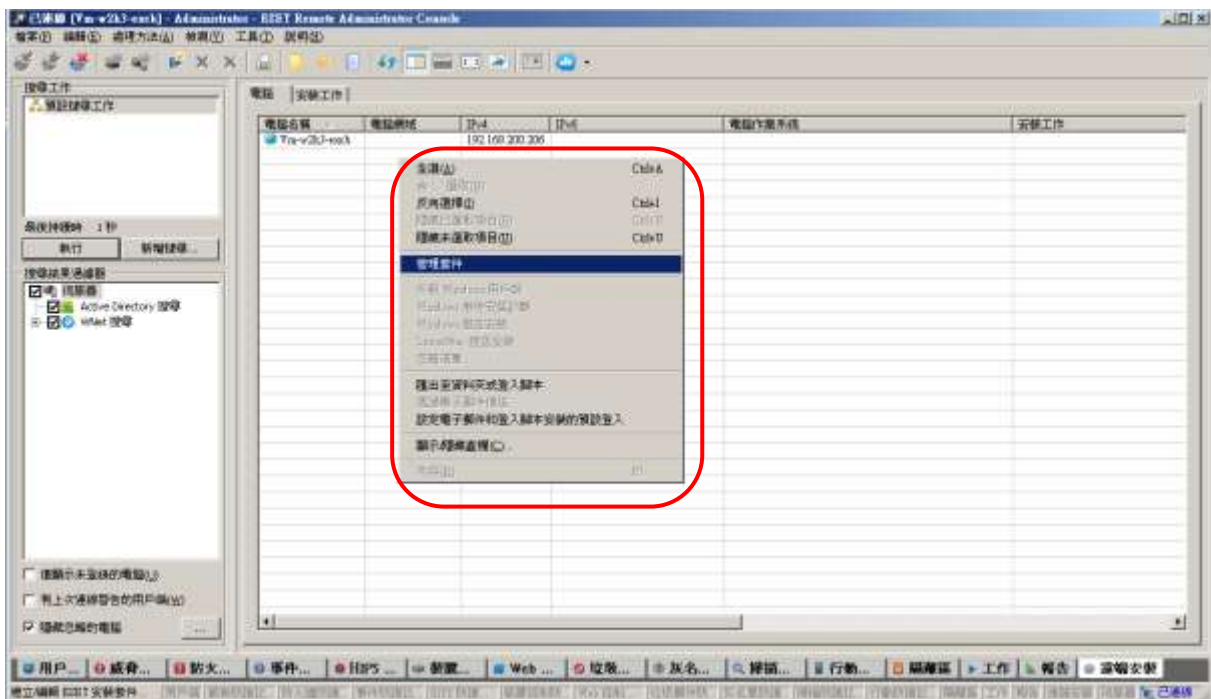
已連線 [Vm-w2k3-esck] - Administrator - ESET Remote Administrator Console
檔案(F) 編輯(E) 處理方法(A) 檢視(V) 工具(T) 說明(H)

搜尋工作
預設搜尋工作

最後持續時 1 秒
執行 新增搜尋...

搜尋結果過濾器
篩選器
Active Directory 搜尋
Wnet 搜尋

電腦 安裝工作

| 電腦名稱 | 電腦網域 | IPv4 | IPv6 | 電腦作業系統 | 安裝工作 |
|---|---|---|---|---|---|
| Vm-w2k3-esck | | 192.168.200.206 | | | |

全選(A) Ctrl+A
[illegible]
反向選擇(I) Ctrl+I
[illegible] Ctrl+T
隱藏未選取項目(U) Ctrl+U
管理套件
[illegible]
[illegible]
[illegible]
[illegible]
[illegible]
匯出至資料夾或登入腳本
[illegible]
設定電子郵件和登入腳本安裝的預設登入
顯示/隱藏直欄(C)...
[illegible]

僅顯示未登錄的電腦(J)
有上次連線警告的用戶端(W)
隱藏忽略的電腦

用戶... 威脅... 防火... 事件... HIPS ... 裝置... Web ... 垃圾... 灰名... 掃描... 行動... 隔離區 工作 報告 遠端安裝
被立編輯 ESET 安裝套件 已連線